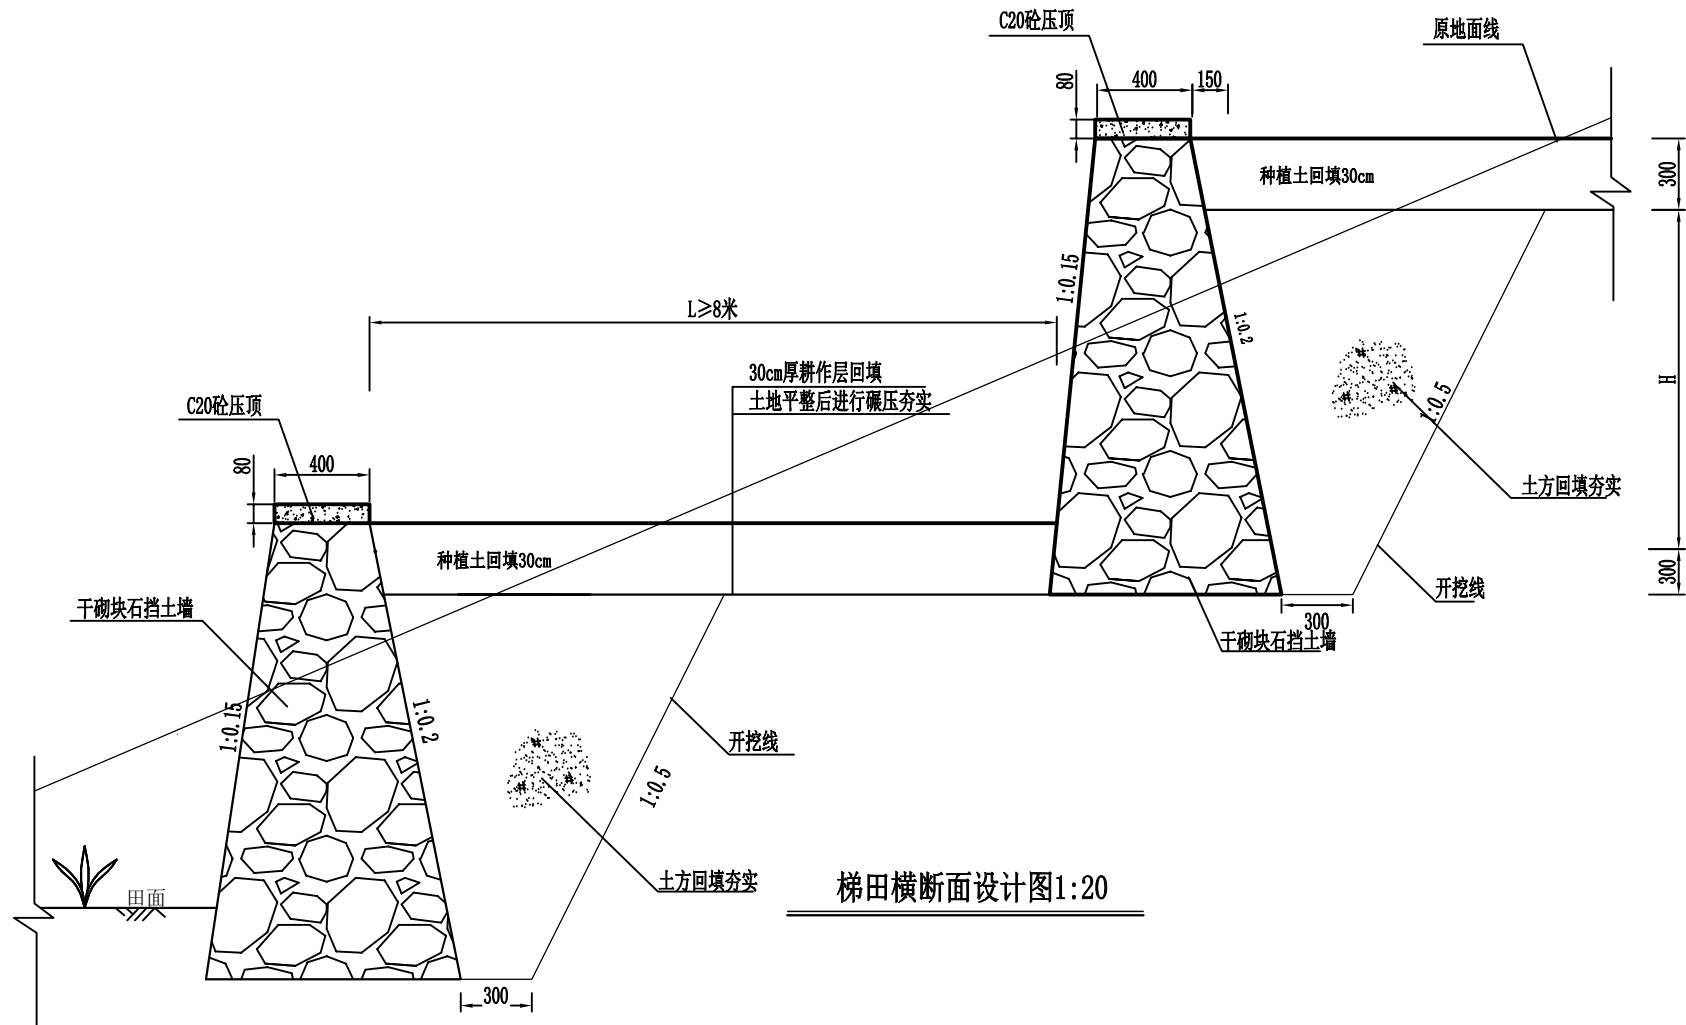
C20砼压顶

原地面线

80

400

150

种植土回填30cm

300

1:0.15

1:0.2

L≥8米

30cm厚耕作层回填
土地平整后进行碾压夯实

H

1:0.5

C20砼压顶

80

400

土方回填夯实

种植土回填30cm

开挖线

300

干砌块石挡土墙

300

干砌块石挡土墙

1:0.15

1:0.2

开挖线

1:0.5

土方回填夯实

梯田横断面设计图1:20

田面

300